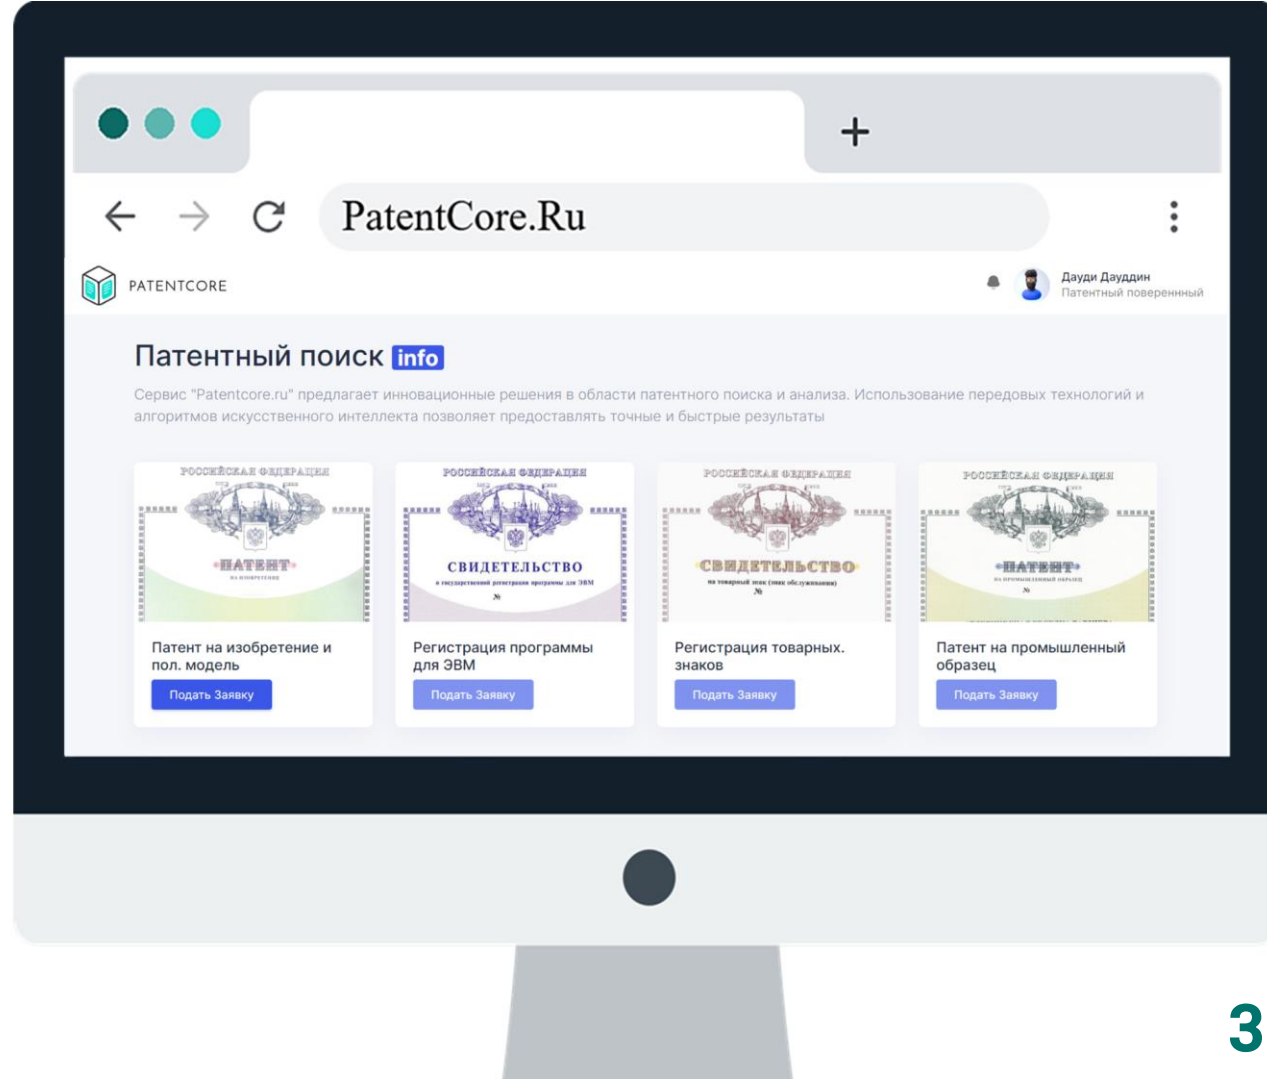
+

PatentCore.Ru

PATENTCORE

Дауди Дауддин
Патентный поверенный

Патентный поиск info

Сервис "Patentcore.ru" предлагает инновационные решения в области патентного поиска и анализа. Использование передовых технологий и алгоритмов искусственного интеллекта позволяет предоставлять точные и быстрые результаты

РОССИЙСКАЯ ФЕДЕРАЦИЯ
ПАТЕНТ
на изобретение

Патент на изобретение и пол. модель
Подать Заявку

РОССИЙСКАЯ ФЕДЕРАЦИЯ
СВИДЕТЕЛЬСТВО
о государственной регистрации программы для ЭВМ
№

Регистрация программы для ЭВМ
Подать Заявку

РОССИЙСКАЯ ФЕДЕРАЦИЯ
СВИДЕТЕЛЬСТВО
на товарный знак (знак обслуживания)
№

Регистрация товарных. знаков
Подать Заявку

РОССИЙСКАЯ ФЕДЕРАЦИЯ
ПАТЕНТ
на промышленный образец
№

Патент на промышленный образец
Подать Заявку

3